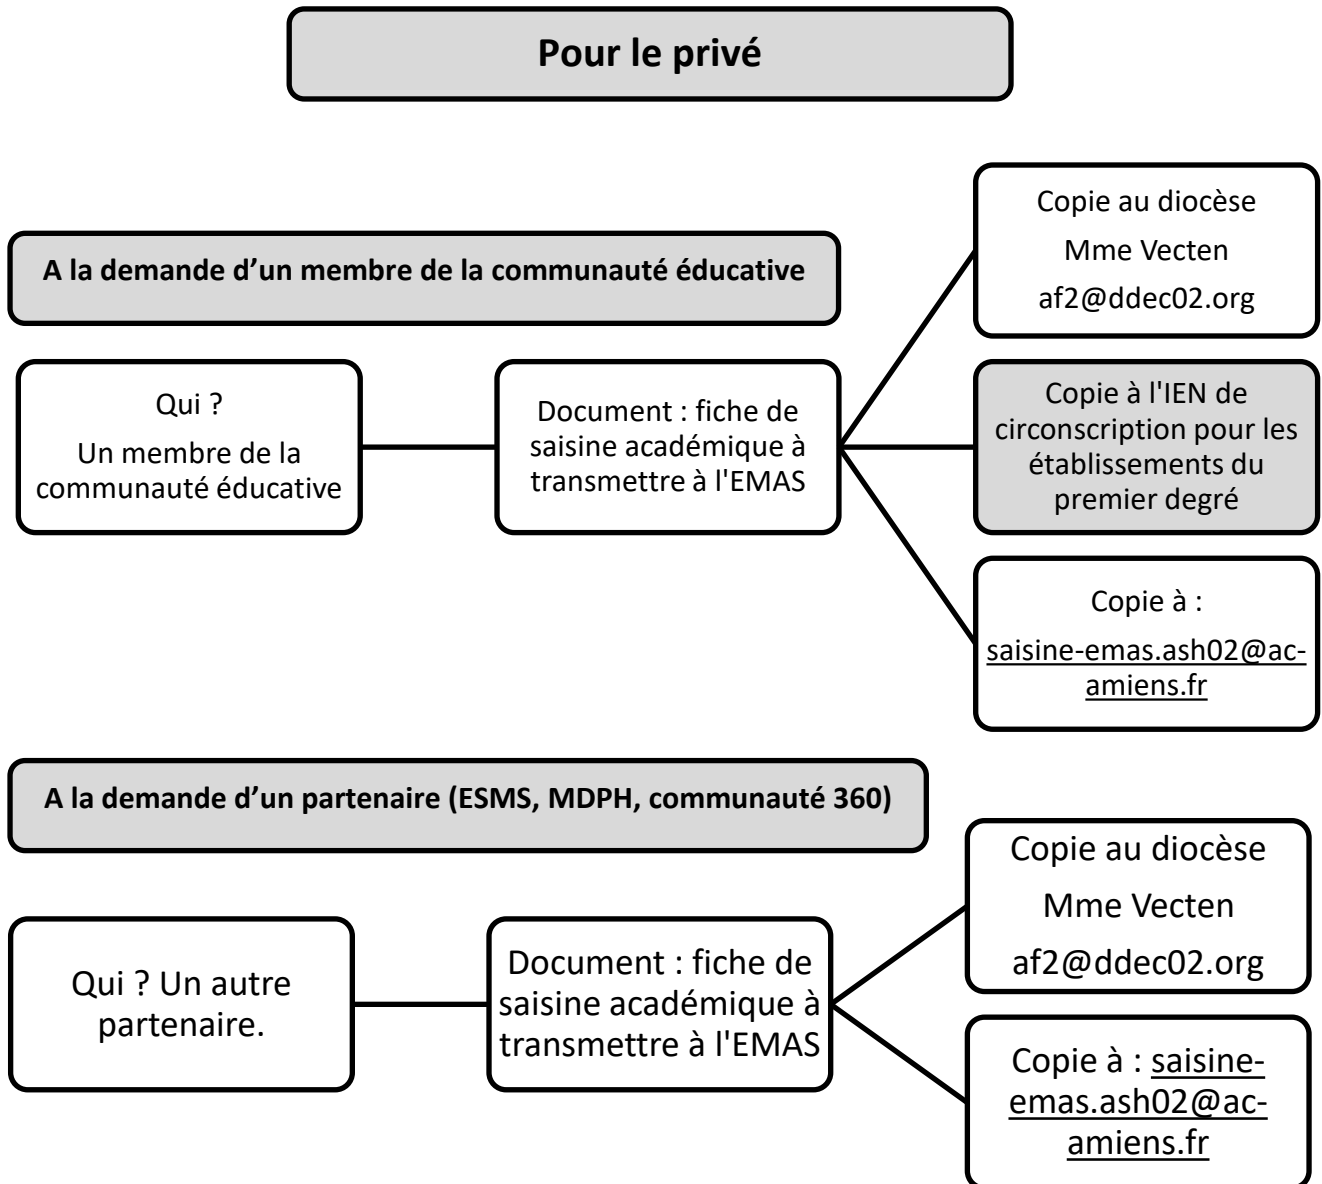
Pour le privé

A la demande d’un membre de la communauté éducative

Qui ?
Un membre de la communauté éducative

Document : fiche de saisine académique à transmettre à l'EMAS

Copie au diocèse
Mme Vecten
af2@ddec02.org

Copie à l'IEN de circonscription pour les établissements du premier degré

Copie à :
saisine-emas.ash02@ac-amiens.fr

A la demande d’un partenaire (ESMS, MDPH, communauté 360)

Qui ? Un autre partenaire.

Document : fiche de saisine académique à transmettre à l'EMAS

Copie au diocèse
Mme Vecten
af2@ddec02.org

Copie à : saisine-emas.ash02@ac-amiens.fr